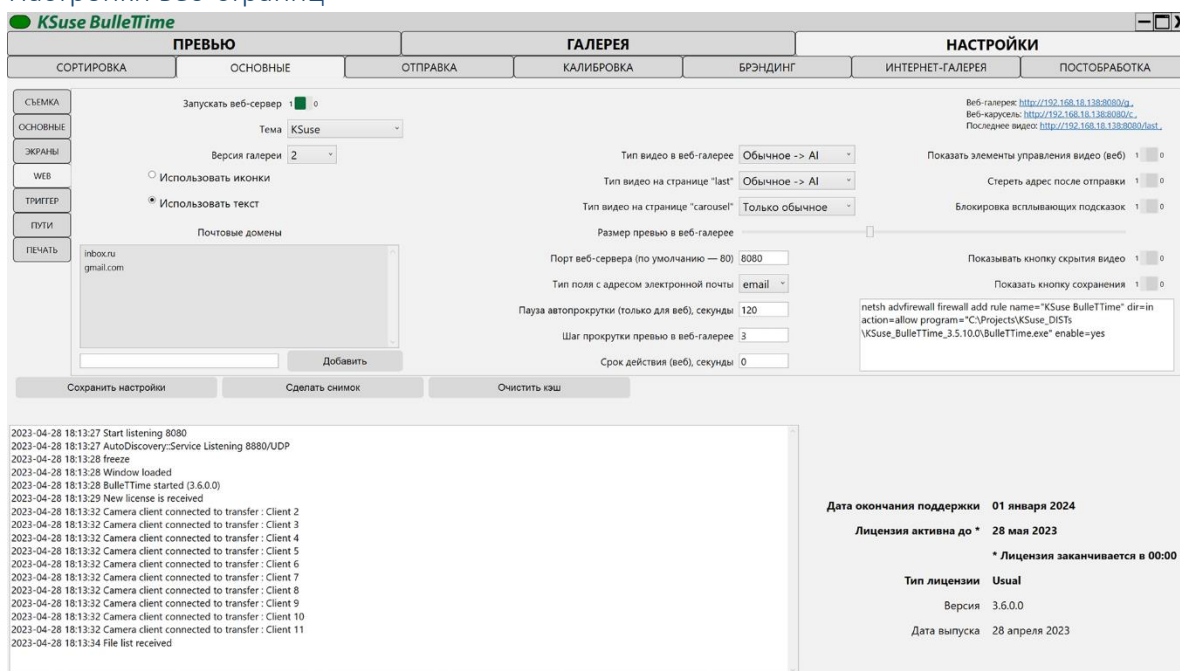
Настройки веб-страниц

KSuse BulleTTime

ПРЕВЬЮ | ГАЛЕРЕЯ | НАСТРОЙКИ

СОРТИРОВКА | ОСНОВНЫЕ | ОТПРАВКА | КАЛИБРОВКА | БРЭНДИНГ | ИНТЕРНЕТ-ГАЛЕРЕЯ | ПОСТОБРАБОТКА

СЪЕМКА
ОСНОВНЫЕ
ЭКРАНЫ
WEB
ТРИГГЕР
ПУТИ
ПЕЧАТЬ

Запускать веб-сервер 1 0
Тема KSuse
Версия галереи 2
Использовать иконки
Использовать текст
Почтовые домены
inbox.ru
gmail.com
Добавить

Тип видео в веб-галерее Обычное -> AI
Тип видео на странице "last" Обычное -> AI
Тип видео на странице "carousel" Только обычное
Размер превью в веб-галерее
Порт веб-сервера (по умолчанию — 80) 8080
Тип поля с адресом электронной почты email
Пауза автопрокрутки (только для веб), секунды 120
Шаг прокрутки превью в веб-галерее 3
Срок действия (веб), секунды 0

Веб-галерея: http://192.168.18.138:8080/g
Веб-карусель: http://192.168.18.138:8080/c
Последнее видео: http://192.168.18.138:8080/last
Показать элементы управления видео (веб) 1 0
Стереть адрес после отправки 1 0
Блокировка всплывающих подсказок 1 0
Показывать кнопку скрытия видео 1 0
Показать кнопку сохранения 1 0

netsh advfirewall firewall add rule name="KSuse BulleTTime" dir=in action=allow program="C:\Projects\KSuse_DISTs\KSuse_BulleTTime_3.5.10.0\BulleTTime.exe" enable=yes

Сохранить настройки | Сделать снимок | Очистить кэш

2023-04-28 18:13:27 Start listening 8080
2023-04-28 18:13:27 AutoDiscovery::Service Listening 8880/UDP
2023-04-28 18:13:28 freeze
2023-04-28 18:13:28 Window loaded
2023-04-28 18:13:28 BulleTTime started (3.6.0.0)
2023-04-28 18:13:29 New license is received
2023-04-28 18:13:32 Camera client connected to transfer : Client 2
2023-04-28 18:13:32 Camera client connected to transfer : Client 3
2023-04-28 18:13:32 Camera client connected to transfer : Client 4
2023-04-28 18:13:32 Camera client connected to transfer : Client 5
2023-04-28 18:13:32 Camera client connected to transfer : Client 6
2023-04-28 18:13:32 Camera client connected to transfer : Client 7
2023-04-28 18:13:32 Camera client connected to transfer : Client 8
2023-04-28 18:13:32 Camera client connected to transfer : Client 9
2023-04-28 18:13:32 Camera client connected to transfer : Client 10
2023-04-28 18:13:32 Camera client connected to transfer : Client 11
2023-04-28 18:13:34 File list received

Дата окончания поддержки 01 января 2024
Лицензия активна до * 28 мая 2023
* Лицензия заканчивается в 00:00
Тип лицензии Usual
Версия 3.6.0.0
Дата выпуска 28 апреля 2023